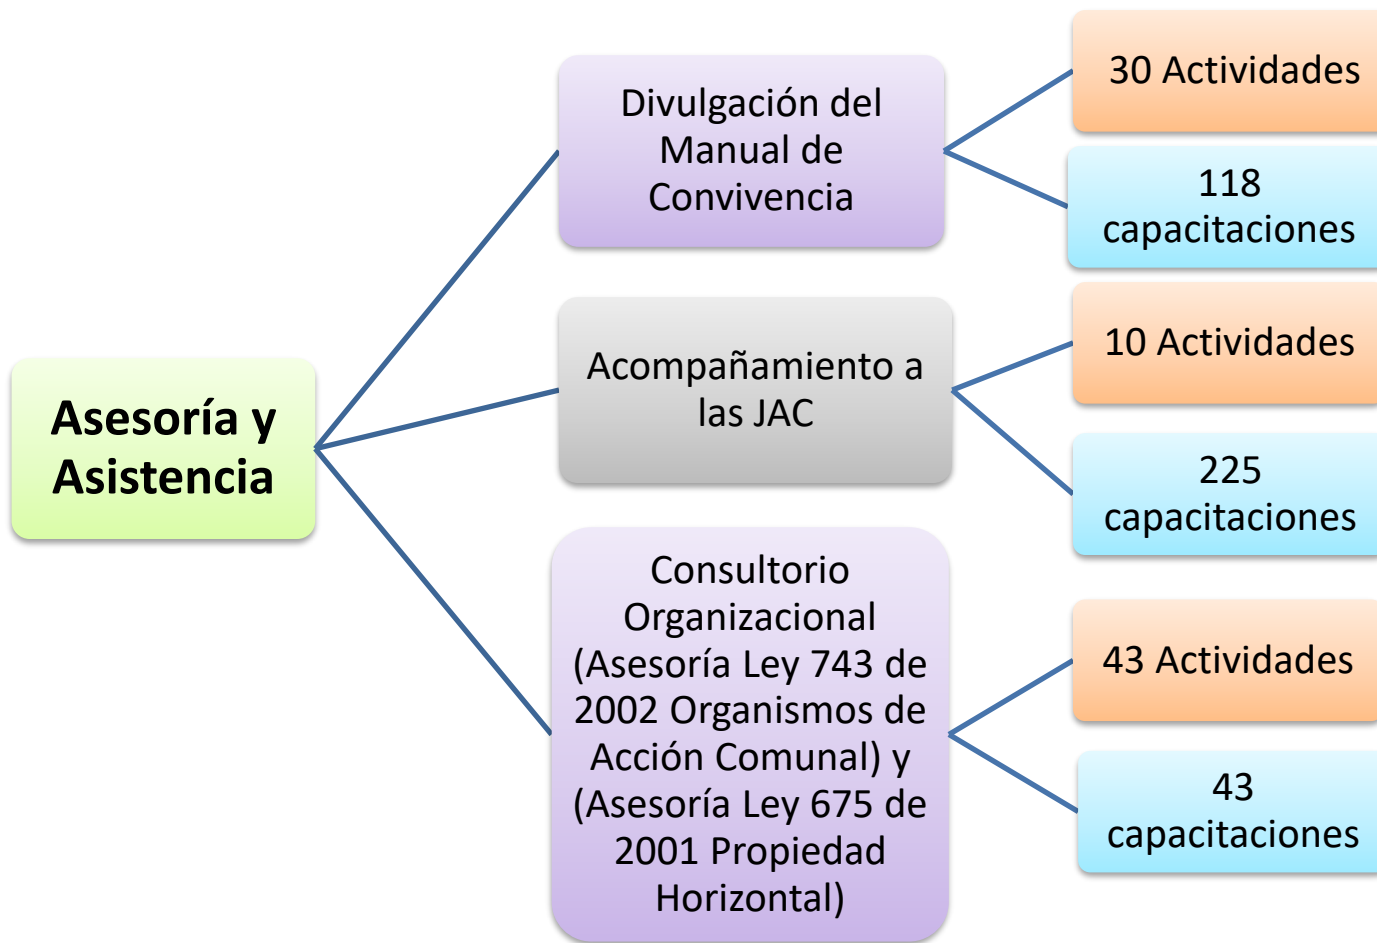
Asesoría y Asistencia

Divulgación del Manual de Convivencia

30 Actividades

118 capacitaciones

Acompañamiento a las JAC

10 Actividades

225 capacitaciones

Consultorio Organizacional (Asesoría Ley 743 de 2002 Organismos de Acción Comunal) y (Asesoría Ley 675 de 2001 Propiedad Horizontal)

43 Actividades

43 capacitaciones